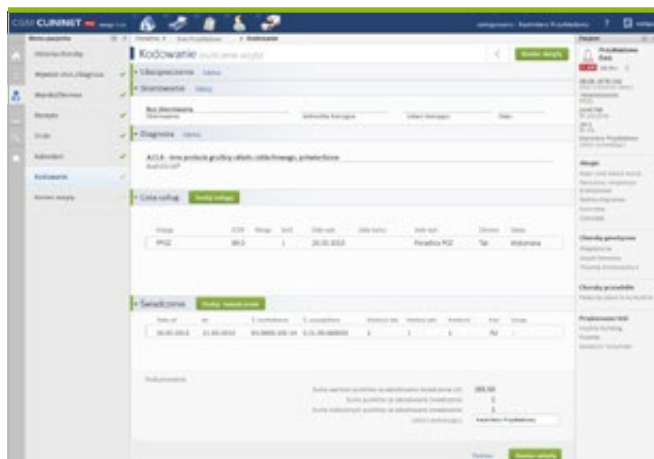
CGM CLININET

Kodowanie

Ubezpieczenie

Skierowanie

Bez skierowania

Diagnoza

A01.8 · Inne postacie grypy...

Lista usług

Dodaj usługę

| Usługa | ICD9 | Ilość | Data wyk. | Miejsce wyk. | Zlecenie | Status |
|---|---|---|---|---|---|---|
| PPOZ | 89.0 | 1 | 20.05.2015 | Poradnia POZ | Tak | Wykonana |

Świadczenia

Dodaj świadczenie

| Data od | do | | | | | | |
|---|---|---|---|---|---|---|---|
| 20.05.2015 | 21.05.2015 | | | 1 | 1 | 1 | | 

Podsumowanie

Kodowanie

Zakończ wizytę